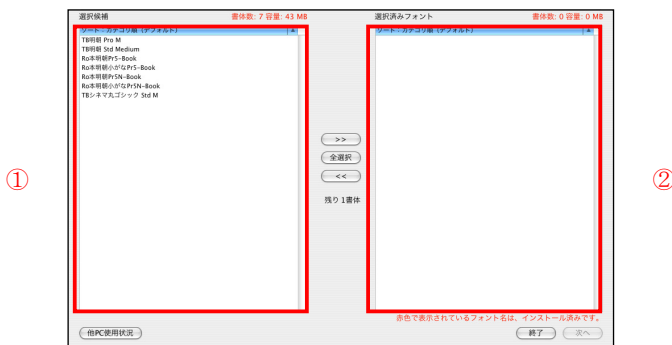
選択候補

書体数: 7 容量: 43 MB

ソート: カテゴリ順（デフォルト）

TB明朝 Pro M
TB明朝 Std Medium
Ro本明朝Pr5-Book
Ro本明朝小がなPr5-Book
Ro本明朝Pr5N-Book
Ro本明朝小がなPr5N-Book
TBシネマ丸ゴシック Std M

①

>>

全選択

<<

残り 1書体

選択済みフォント

書体数: 0 容量: 0 MB

ソート: カテゴリ順（デフォルト）

②

赤色で表示されているフォント名は、インストール済みです。

他PC使用状況

終了

次へ